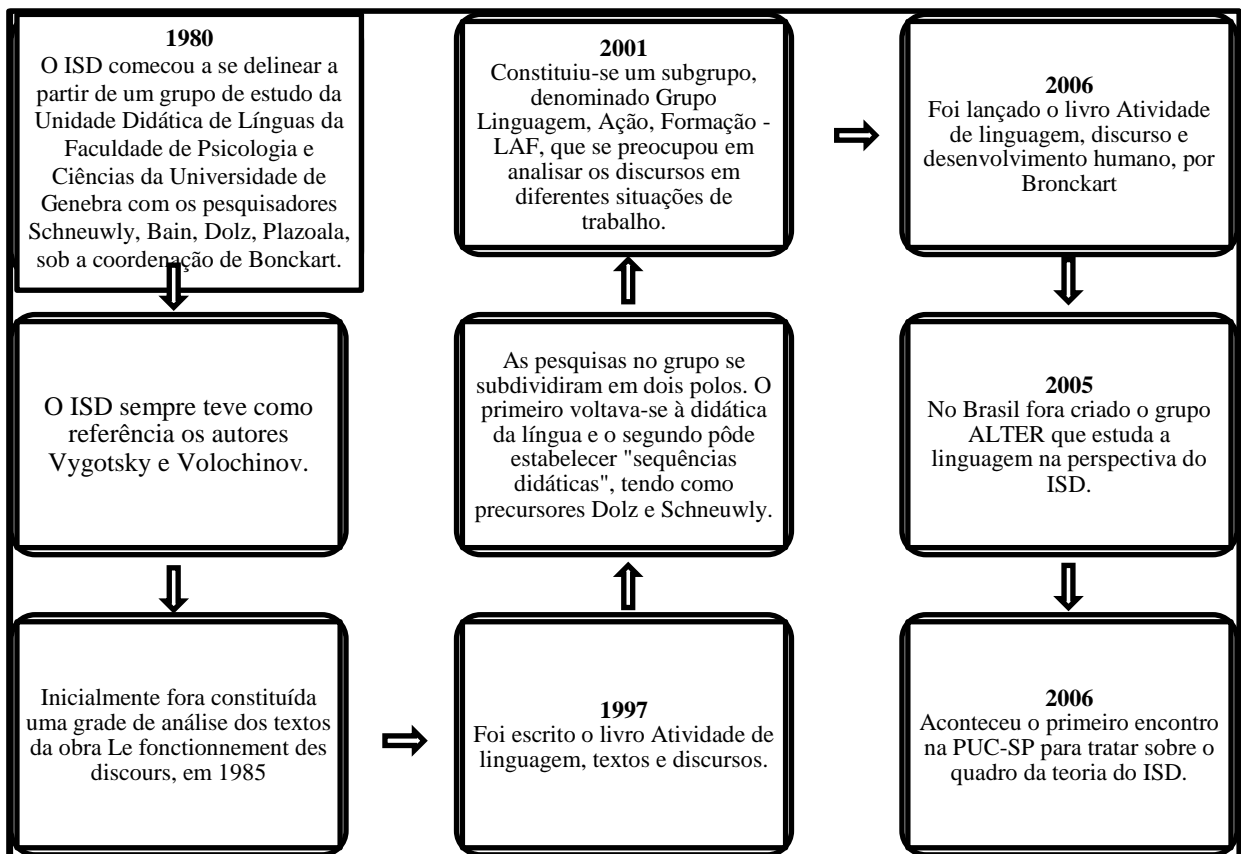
**1980**
O ISD começou a se delinear a partir de um grupo de estudo da Unidade Didática de Línguas da Faculdade de Psicologia e Ciências da Universidade de Genebra com os pesquisadores Schneuwly, Bain, Dolz, Plazoala, sob a coordenação de Bonckart.

O ISD sempre teve como referência os autores Vygotsky e Volochinov.

Inicialmente fora constituída uma grade de análise dos textos da obra Le fonctionnement des discours, em 1985

**1997**
Foi escrito o livro Atividade de linguagem, textos e discursos.

As pesquisas no grupo se subdividiram em dois polos. O primeiro voltava-se à didática da língua e o segundo pôde estabelecer "sequências didáticas", tendo como precursores Dolz e Schneuwly.

**2001**
Constituiu-se um subgrupo, denominado Grupo Linguagem, Ação, Formação - LAF, que se preocupou em analisar os discursos em diferentes situações de trabalho.

**2006**
Foi lançado o livro Atividade de linguagem, discurso e desenvolvimento humano, por Bronckart

**2005**
No Brasil fora criado o grupo ALTER que estuda a linguagem na perspectiva do ISD.

**2006**
Aconteceu o primeiro encontro na PUC-SP para tratar sobre o quadro da teoria do ISD.